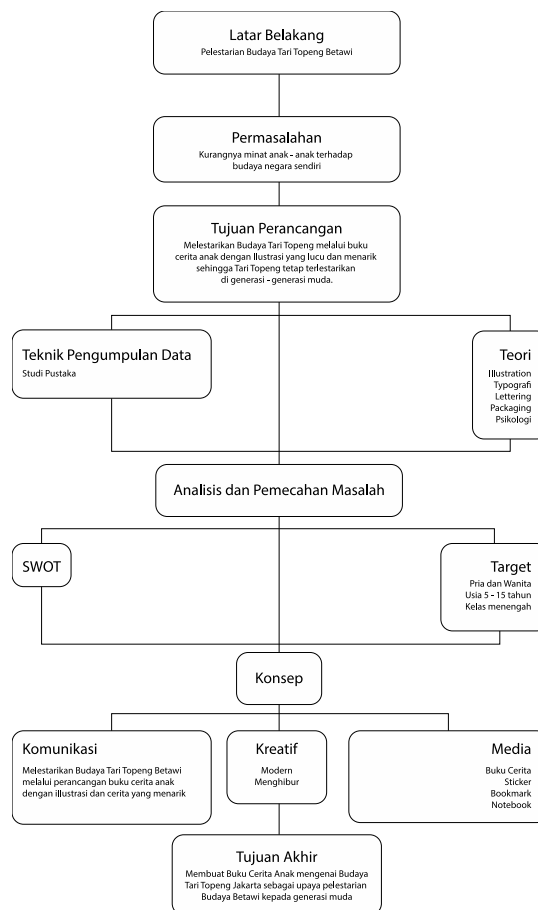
Latar Belakang
Pelestarian Budaya Tari Topeng Betawi

Permasalahan
Kurangnya minat anak - anak terhadap budaya negara sendiri

Tujuan Perancangan
Melestarikan Budaya Tari Topeng melalui buku cerita anak dengan Ilustrasi yang lucu dan menarik sehingga Tari Topeng tetap terlestarikan di generasi - generasi muda.

Teknik Pengumpulan Data
Studi Pustaka

Teori
Illustration
Typografi
Lettering
Packaging
Psikologi

Analisis dan Pemecahan Masalah

SWOT

Target
Pria dan Wanita
Usia 5 - 15 tahun
Kelas menengah

Konsep

Komunikasi
Melestarikan Budaya Tari Topeng Betawi melalui perancangan buku cerita anak dengan illustrasi dan cerita yang menarik

Kreatif
Modern
Menghibur

Media
Buku Cerita
Sticker
Bookmark
Notebook

Tujuan Akhir
Membuat Buku Cerita Anak mengenai Budaya Tari Topeng Jakarta sebagai upaya pelestarian Budaya Betawi kepada generasi muda